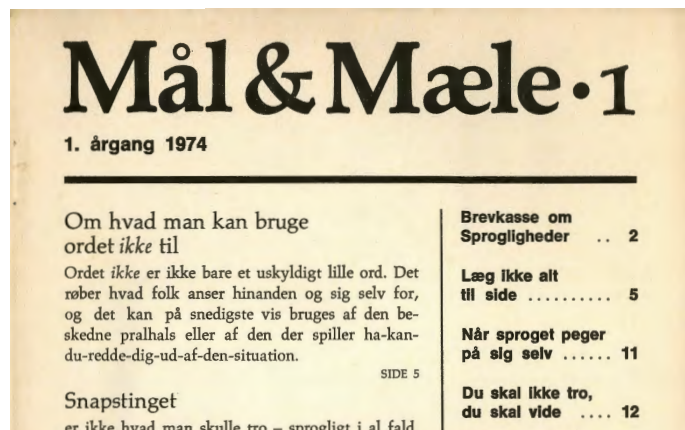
Mål & Mæle • 1

1. årgang 1974

Om hvad man kan bruge ordet *ikke* til

Ordet *ikke* er ikke bare et uskyldigt lille ord. Det røber hvad folk anser hinanden og sig selv for, og det kan på snedigste vis bruges af den beskedne pralhals eller af den der spiller ha-kan-du-redde-dig-ud-af-den-situation.

SIDE 5

Snapstinget

er ikke hvad man skulle tro – sprogligt i al fald

Brevkasse om Sprogligheder .. 2

Læg ikke alt til side .......... 5

Når sproget peger på sig selv ...... 11

Du skal ikke tro, du skal vide .... 12